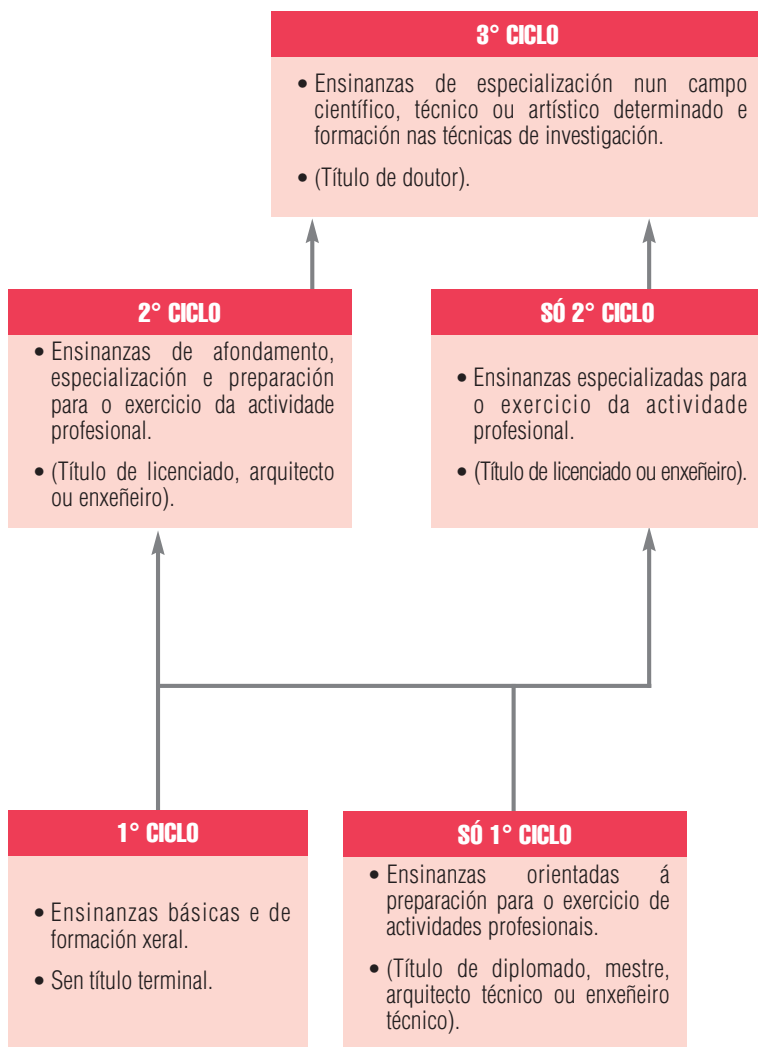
3° CICLO

• Ensinanzas de especialización nun campo científico, técnico ou artístico determinado e formación nas técnicas de investigación.

• (Título de doutor).

2° CICLO

• Ensinanzas de afondamento, especialización e preparación para o exercicio da actividade profesional.

• (Título de licenciado, arquitecto ou enxeñeiro).

SÓ 2° CICLO

• Ensinanzas especializadas para o exercicio da actividade profesional.

• (Título de licenciado ou enxeñeiro).

1° CICLO

• Ensinanzas básicas e de formación xeral.

• Sen título terminal.

SÓ 1° CICLO

• Ensinanzas orientadas á preparación para o exercicio de actividades profesionais.

• (Título de diplomado, mestre, arquitecto técnico ou enxeñeiro técnico).